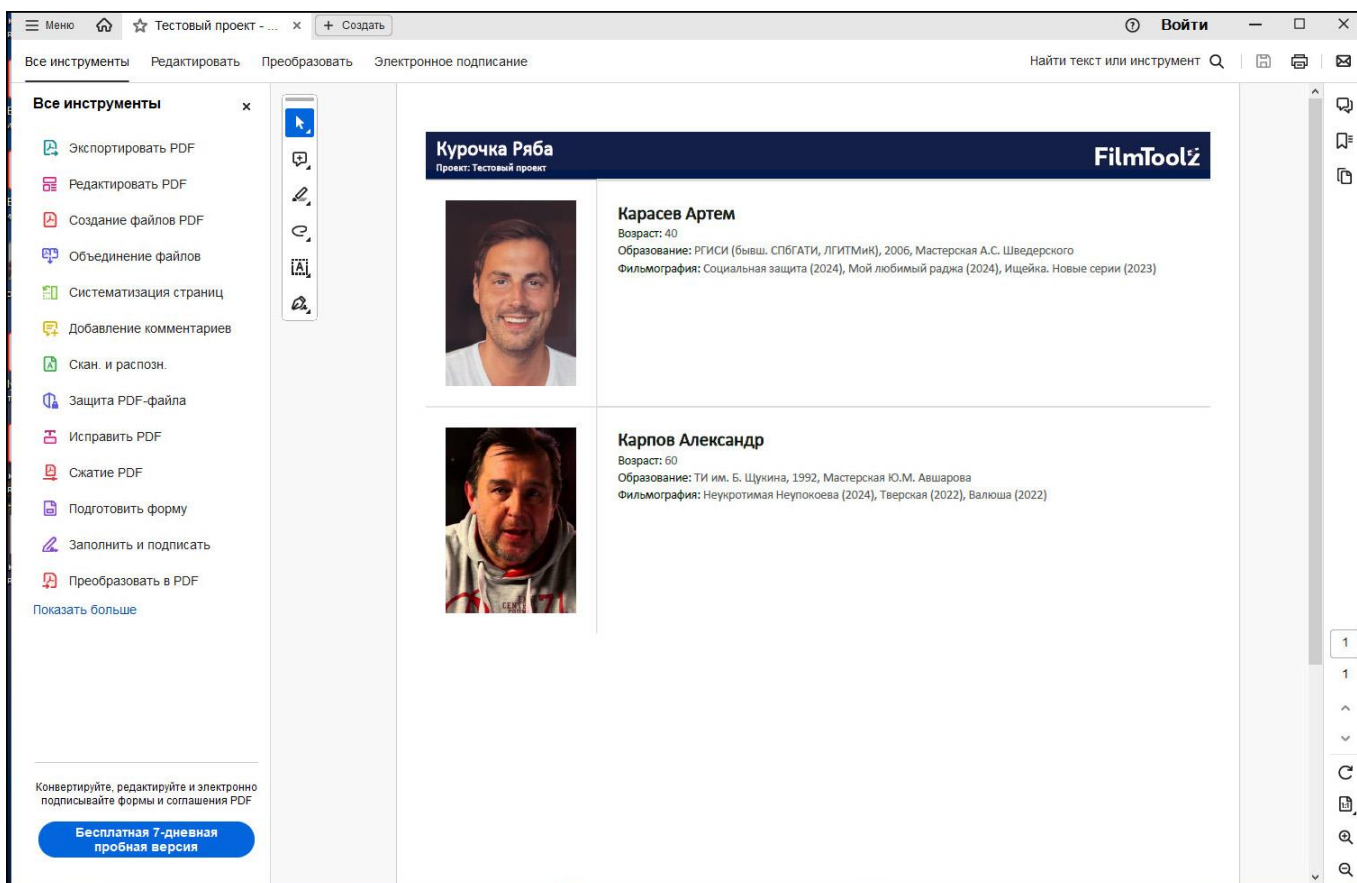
Меню Тестовый проект - ... × + Создать
Войти
Все инструменты Редактировать Преобразовать Электронное подписание
Найти текст или инструмент

Все инструменты ×
Экспортировать PDF
Редактировать PDF
Создание файлов PDF
Объединение файлов
Систематизация страниц
Добавление комментариев
Скан. и распозн.
Защита PDF-файла
Исправить PDF
Сжатие PDF
Подготовить форму
Заполнить и подписать
Преобразовать в PDF
Показать больше

Конвертируйте, редактируйте и электронно подписывайте формы и соглашения PDF
Бесплатная 7-дневная пробная версия

Курочка Ряба
Проект: Тестовый проект
FilmToolz

Карасев Артем
Возраст: 40
Образование: РГИСИ (бывш. СПбГАТИ, ЛГИТМиК), 2006, Мастерская А.С. Шведерского
Фильмография: Социальная защита (2024), Мой любимый раджа (2024), Ищейка. Новые серии (2023)

Карпов Александр
Возраст: 60
Образование: ТИ им. Б. Щукина, 1992, Мастерская Ю.М. Авшарова
Фильмография: Неукротимая Неупокоева (2024), Тверская (2022), Валюша (2022)

1
1